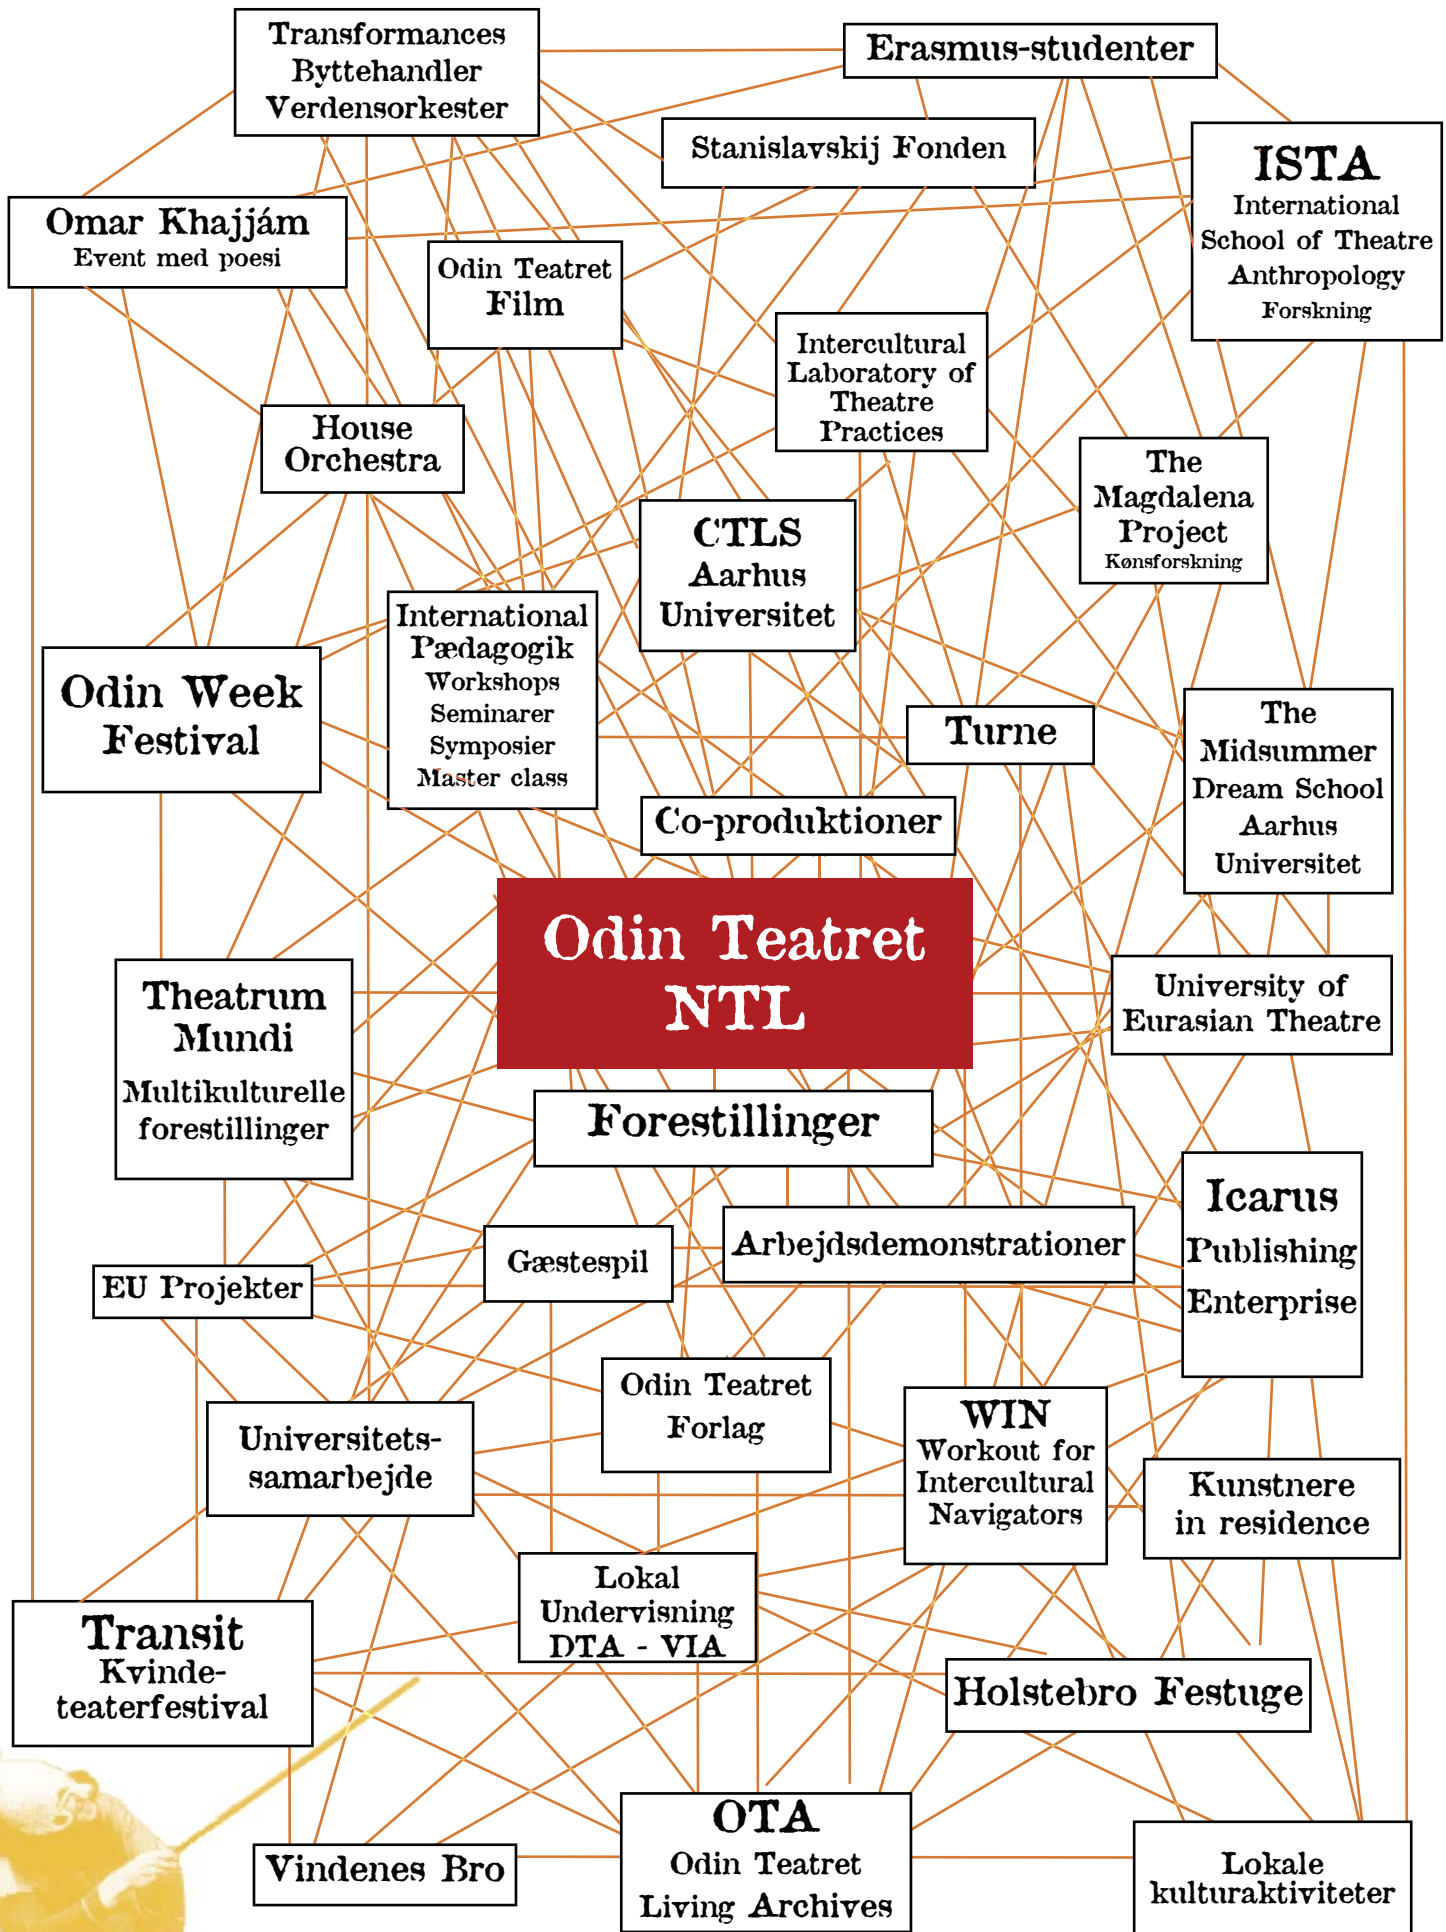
Transformances
Byttehandler
Verdensorkester

Erasmus-studenter

Stanislavskij Fonden

ISTA
International School of Theatre Anthropology
Forskning

Omar Khajjám
Event med poesi

Odin Teatret
Film

Intercultural Laboratory of Theatre Practices

House Orchestra

The Magdalena Project
Kønsforskning

CTLS
Aarhus Universitet

International Pædagogik
Workshops
Seminarer
Symposier
Master class

Odin Week Festival

Turne

The Midsummer Dream School
Aarhus Universitet

Co-produktioner

Odin Teatret
NTL

Theatrum Mundi
Multikulturelle forestillinger

University of Eurasian Theatre

Forestillinger

Icarus
Publishing
Enterprise

Arbejdsdemonstrationer

EU Projekter

Gæstespil

Odin Teatret
Forlag

WIN
Workout for Intercultural Navigators

Universitets-samarbejde

Kunstnere in residence

Lokal Undervisning
DTA - VIA

Transit
Kvinde-teaterfestival

Holstebro Festuge

OTA
Odin Teatret
Living Archives

Vindenes Bro

Lokale kulturaktiviteter